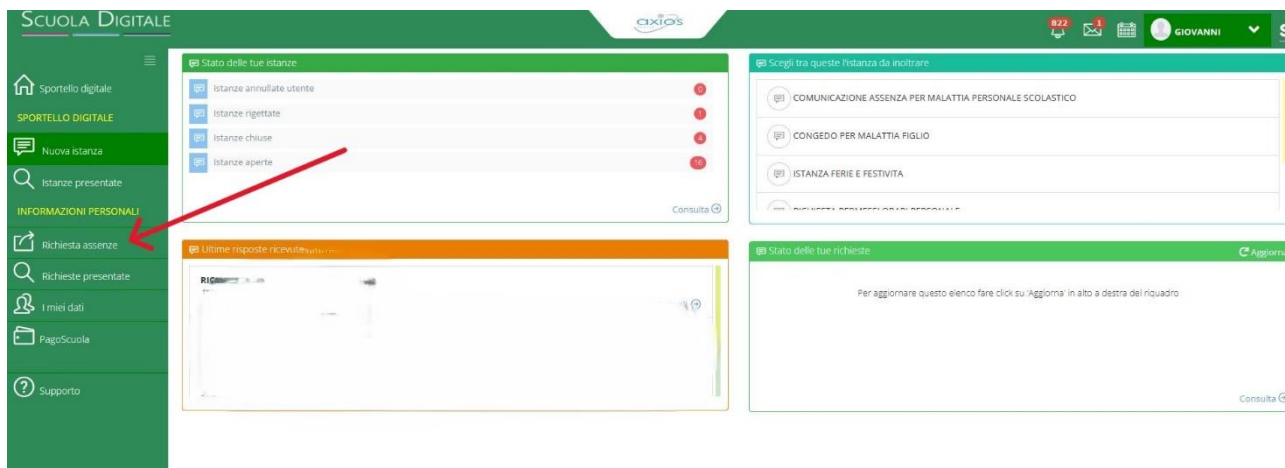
SCUOLA DIGITALE

axios

822 1 GIOVANNI S

Sportello digitale
SPORTELLO DIGITALE
Nuova istanza
Istanze presentate
INFORMAZIONI PERSONALI
Richiesta assenze
Richieste presentate
I miei dati
PagoScuola
Supporto

Stato delle tue istanze
Istanze annullate utente 0
Istanze rigettate 1
Istanze chiuse 4
Istanze aperte 16
Consulta

Scegli tra queste l'istanza da inoltrare
COMUNICAZIONE ASSENZA PER MALATTIA PERSONALE SCOLASTICO
CONGEDO PER MALATTIA FIGLIO
ISTANZA FERIE E FESTIVITA
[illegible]

Ultime risposte ricevute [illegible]
RIC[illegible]

Stato delle tue richieste
Aggiorn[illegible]
Per aggiornare questo elenco fare click su 'Aggiorna' in alto a destra del riquadro
Consulta